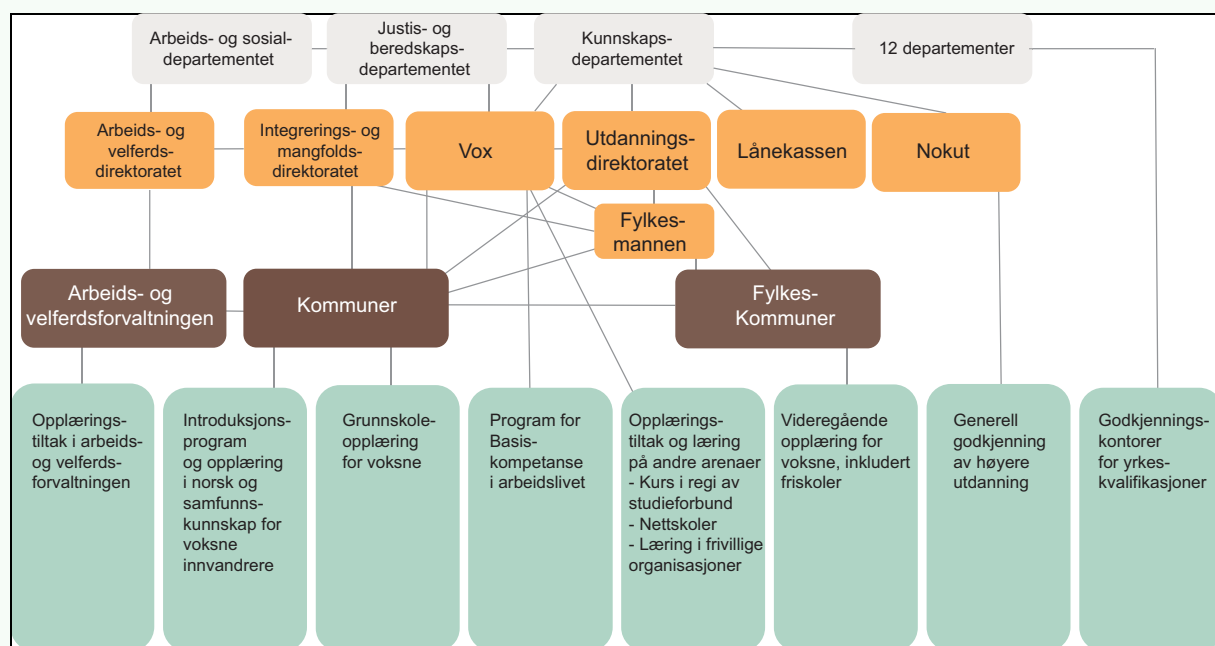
Arbeids- og sosialdepartementet

Justis- og beredskapsdepartementet

Kunnskapsdepartementet

12 departementer

Arbeids- og velferdsdirektoratet

Integrerings- og mangfoldsdirektoratet

Vox

Utdanningsdirektoratet

Lånekassen

Nokut

Fylkesmannen

Arbeids- og velferdsforvaltningen

Kommuner

Fylkes-Kommuner

Opplæringstiltak i arbeids- og velferdsforvaltningen

Introduksjonsprogram og opplæring i norsk og samfunnskunnskap for voksne innvandrere

Grunnskoleopplæring for voksne

Program for Basiskompetanse i arbeidslivet

Opplæringstiltak og læring på andre arenaer
- Kurs i regi av studieforbund
- Nettskoler
- Læring i frivillige organisasjoner

Videregående opplæring for voksne, inkludert friskoler

Generell godkjenning av høyere utdanning

Godkjenningskontorer for yrkeskvalifikasjoner